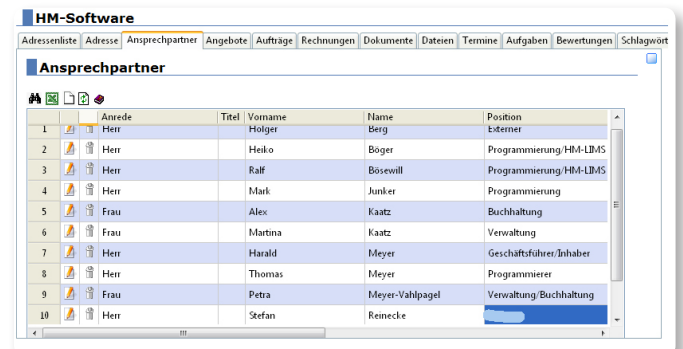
HM-Software

Adressenliste | Adresse | Ansprechpartner | Angebote | Aufträge | Rechnungen | Dokumente | Dateien | Termine | Aufgaben | Bewertungen | Schlagwört

Ansprechpartner

| | | | Anrede | Titel | Vorname | Name | Position |
|---|---|---|---|---|---|---|---|
| 1 | | | Herr | | Holger | Berg | Externer |
| 2 | | | Herr | | Heiko | Böger | Programmierung/HM-LIMS |
| 3 | | | Herr | | Ralf | Bösewill | Programmierung/HM-LIMS |
| 4 | | | Herr | | Mark | Junker | Programmierung |
| 5 | | | Frau | | Alex | Kaatz | Buchhaltung |
| 6 | | | Frau | | Martina | Kaatz | Verwaltung |
| 7 | | | Herr | | Harald | Meyer | Geschäftsführer/Inhaber |
| 8 | | | Herr | | Thomas | Meyer | Programmierer |
| 9 | | | Frau | | Petra | Meyer-Vahlpagel | Verwaltung/Buchhaltung |
| 10 | | | Herr | | Stefan | Reinecke | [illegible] |